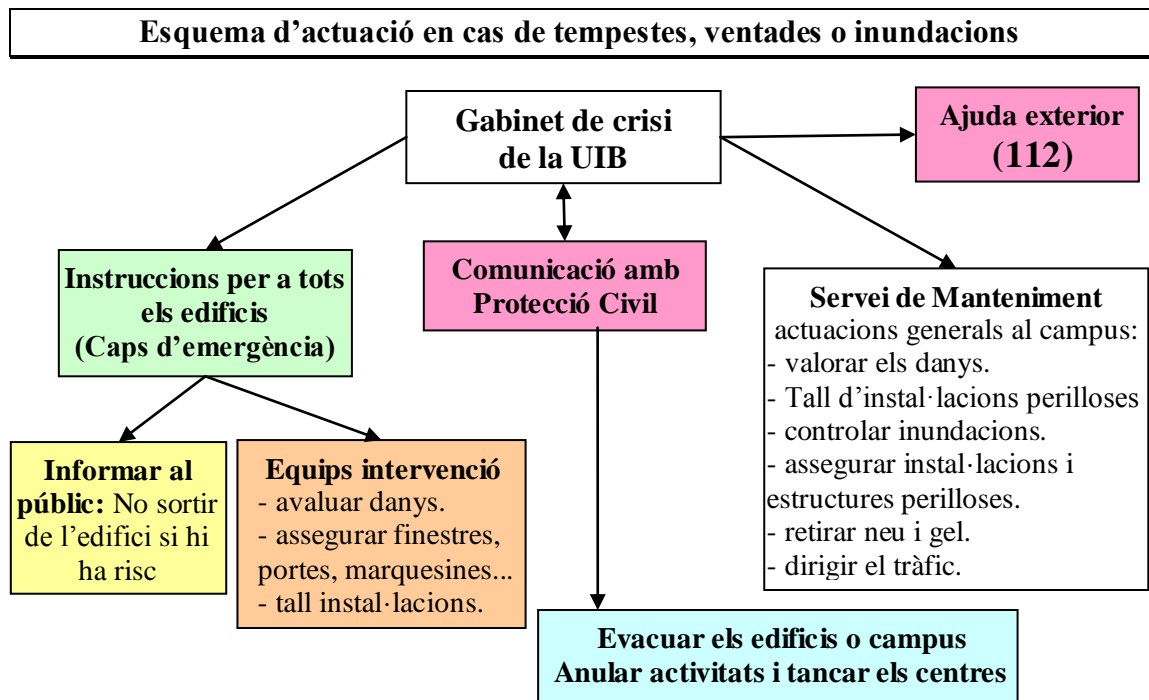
Esquema d'actuació en cas de tempestes, ventades o inundacions

Gabinet de crisi de la UIB

Ajuda exterior (112)

Instruccions per a tots els edificis (Caps d'emergència)

Comunicació amb Protecció Civil

Servei de Manteniment
actuacions generals al campus:
- valorar els danys.
- Tall d'instal·lacions perilloses
- controlar inundacions.
- assegurar instal·lacions i estructures perilloses.
- retirar neu i gel.
- dirigir el tràfic.

Informar al públic: No sortir de l'edifici si hi ha risc

Equips intervenció
- avaluar danys.
- assegurar finestres, portes, marquesines...
- tall instal·lacions.

Evacuar els edificis o campus
Anular activitats i tancar els centres